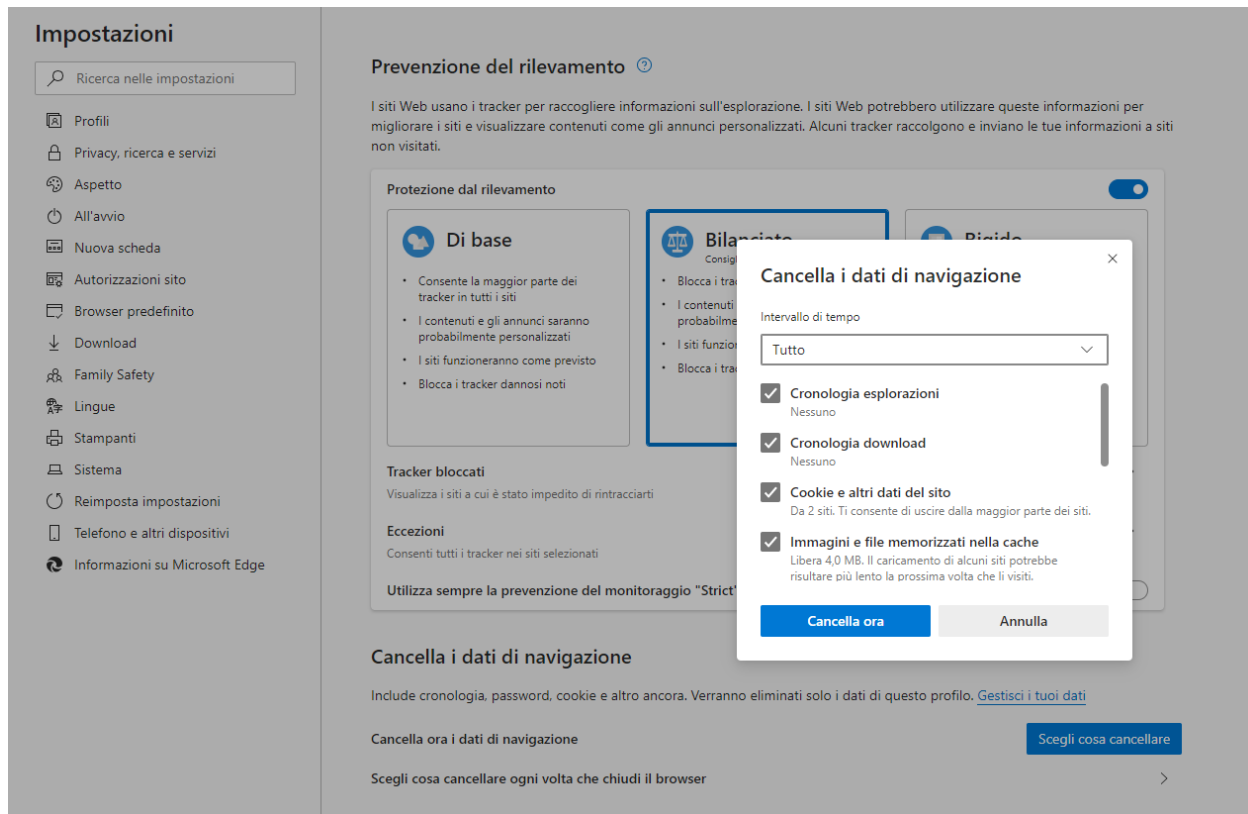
Impostazioni

Ricerca nelle impostazioni

Profili
Privacy, ricerca e servizi
Aspetto
All'avvio
Nuova scheda
Autorizzazioni sito
Browser predefinito
Download
Family Safety
Lingue
Stampanti
Sistema
Reimposta impostazioni
Telefono e altri dispositivi
Informazioni su Microsoft Edge

Prevenzione del rilevamento

I siti Web usano i tracker per raccogliere informazioni sull'esplorazione. I siti Web potrebbero utilizzare queste informazioni per migliorare i siti e visualizzare contenuti come gli annunci personalizzati. Alcuni tracker raccolgono e inviano le tue informazioni a siti non visitati.

Protezione dal rilevamento

Di base
- Consente la maggior parte dei tracker in tutti i siti
- I contenuti e gli annunci saranno probabilmente personalizzati
- I siti funzioneranno come previsto
- Blocca i tracker dannosi noti

Bilanciato
Consig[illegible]
- Blocca i trac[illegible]
- I contenuti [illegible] probabilmen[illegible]
- I siti funzion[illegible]
- Blocca i trac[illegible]

Rigido

Tracker bloccati
Visualizza i siti a cui è stato impedito di rintracciarti

Eccezioni
Consenti tutti i tracker nei siti selezionati

Utilizza sempre la prevenzione del monitoraggio "Strict"

Cancella i dati di navigazione

Intervallo di tempo
Tutto

Cronologia esplorazioni
Nessuno

Cronologia download
Nessuno

Cookie e altri dati del sito
Da 2 siti. Ti consente di uscire dalla maggior parte dei siti.

Immagini e file memorizzati nella cache
Libera 4,0 MB. Il caricamento di alcuni siti potrebbe risultare più lento la prossima volta che li visiti.

Cancella ora
Annulla

Cancella i dati di navigazione

Include cronologia, password, cookie e altro ancora. Verranno eliminati solo i dati di questo profilo. Gestisci i tuoi dati

Cancella ora i dati di navigazione
Scegli cosa cancellare

Scegli cosa cancellare ogni volta che chiudi il browser